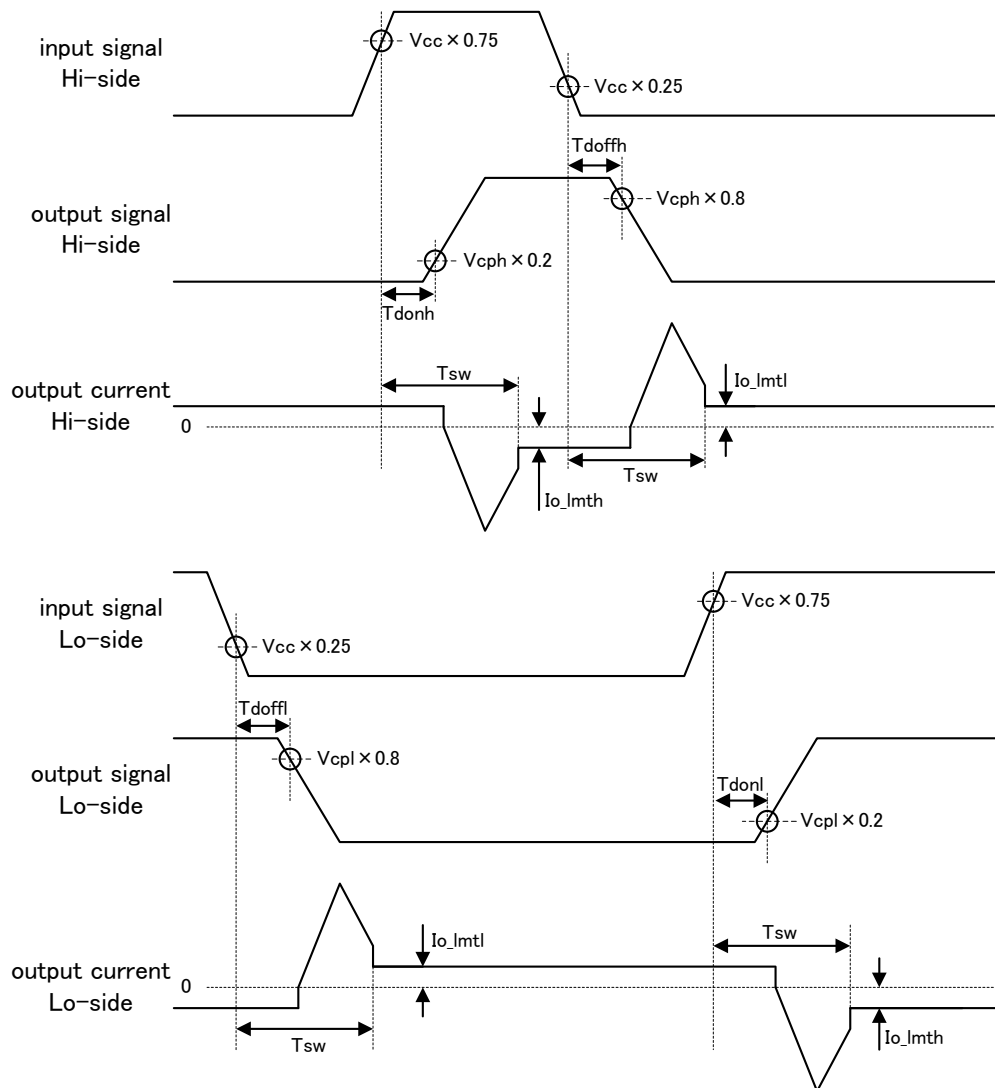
input signal
Hi−side

Vcc × 0.75

Vcc × 0.25

Tdoffh

output signal
Hi−side

Vcph × 0.8

Vcph × 0.2

Tdonh

output current
Hi−side

0

Tsw

Io_lmtl

Tsw

Io_lmth

input signal
Lo−side

Vcc × 0.75

Vcc × 0.25

Tdoffl

output signal
Lo−side

Vcpl × 0.8

Tdonl

Vcpl × 0.2

output current
Lo−side

0

Io_lmtl

Tsw

Tsw

Io_lmth